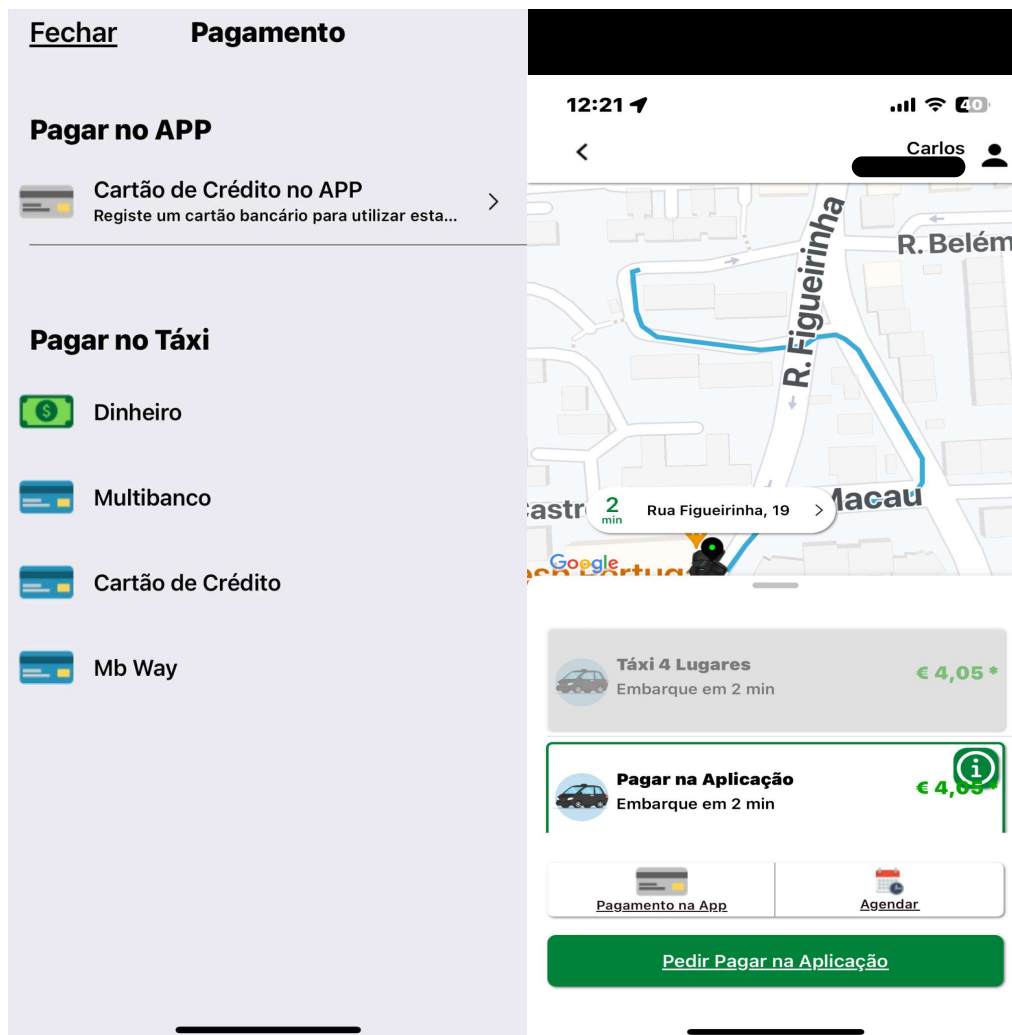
Fechar Pagamento

Pagar no APP

Cartão de Crédito no APP
Registe um cartão bancário para utilizar esta...

Pagar no Táxi

Dinheiro

Multibanco

Cartão de Crédito

Mb Way

12:21 40

Carlos

R. Figueirinha

R. Belém

astr

Macau

2 min Rua Figueirinha, 19

Google

Táxi 4 Lugares
Embarque em 2 min
€ 4,05 *

Pagar na Aplicação
Embarque em 2 min
€ 4,0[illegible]

Pagamento na App

Agendar

Pedir Pagar na Aplicação